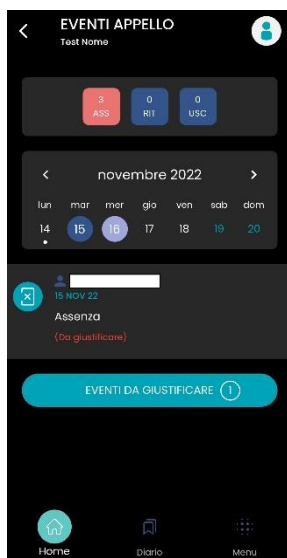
EVENTI APPELLO
Test Nome

3
ASS

0
RIT

0
USC

novembre 2022

| lun | mar | mer | gio | ven | sab | dom |
|---|---|---|---|---|---|---|
| 14 | 15 | 16 | 17 | 18 | 19 | 20 |

15 NOV 22
Assenza
(Da giustificare)

EVENTI DA GIUSTIFICARE 1

Home
Diario
Menu